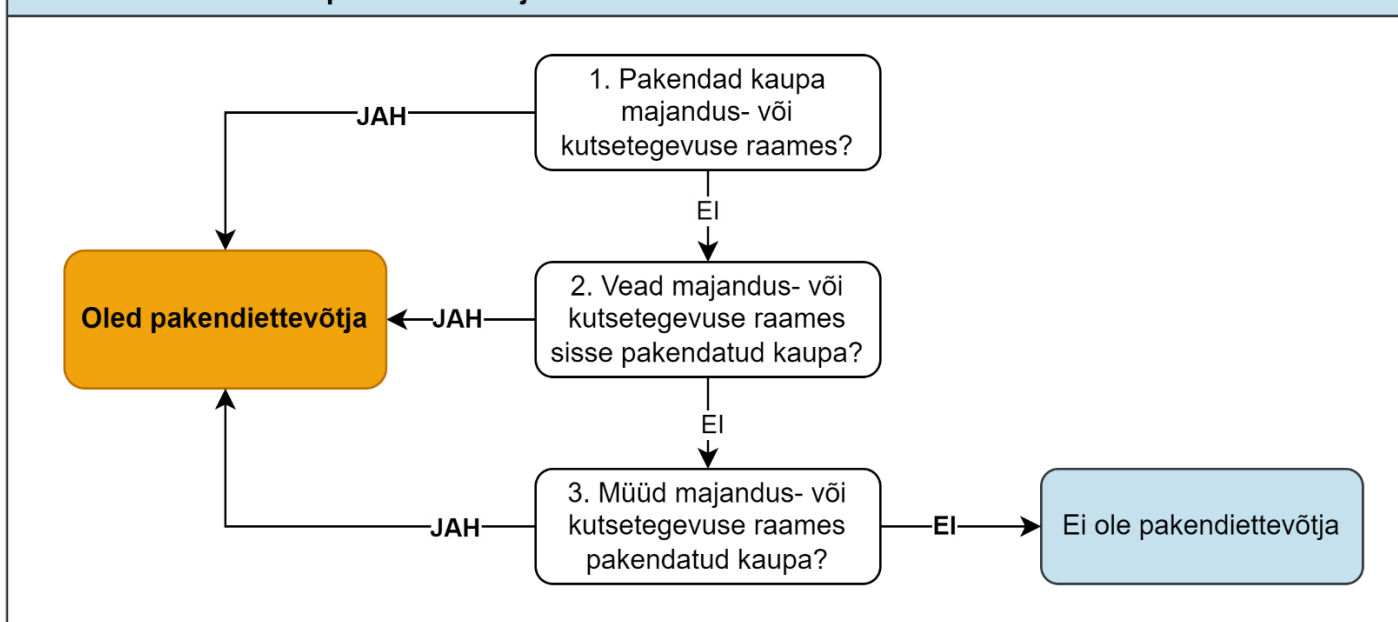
1. Pakendad kaupa majandus- või kutsetegevuse raames?

JAH

EI

Oled pakendiettevõtja

JAH

2. Vead majandus- või kutsetegevuse raames sisse pakendatud kaupa?

EI

JAH

3. Müüd majandus- või kutsetegevuse raames pakendatud kaupa?

EI

Ei ole pakendiettevõtja